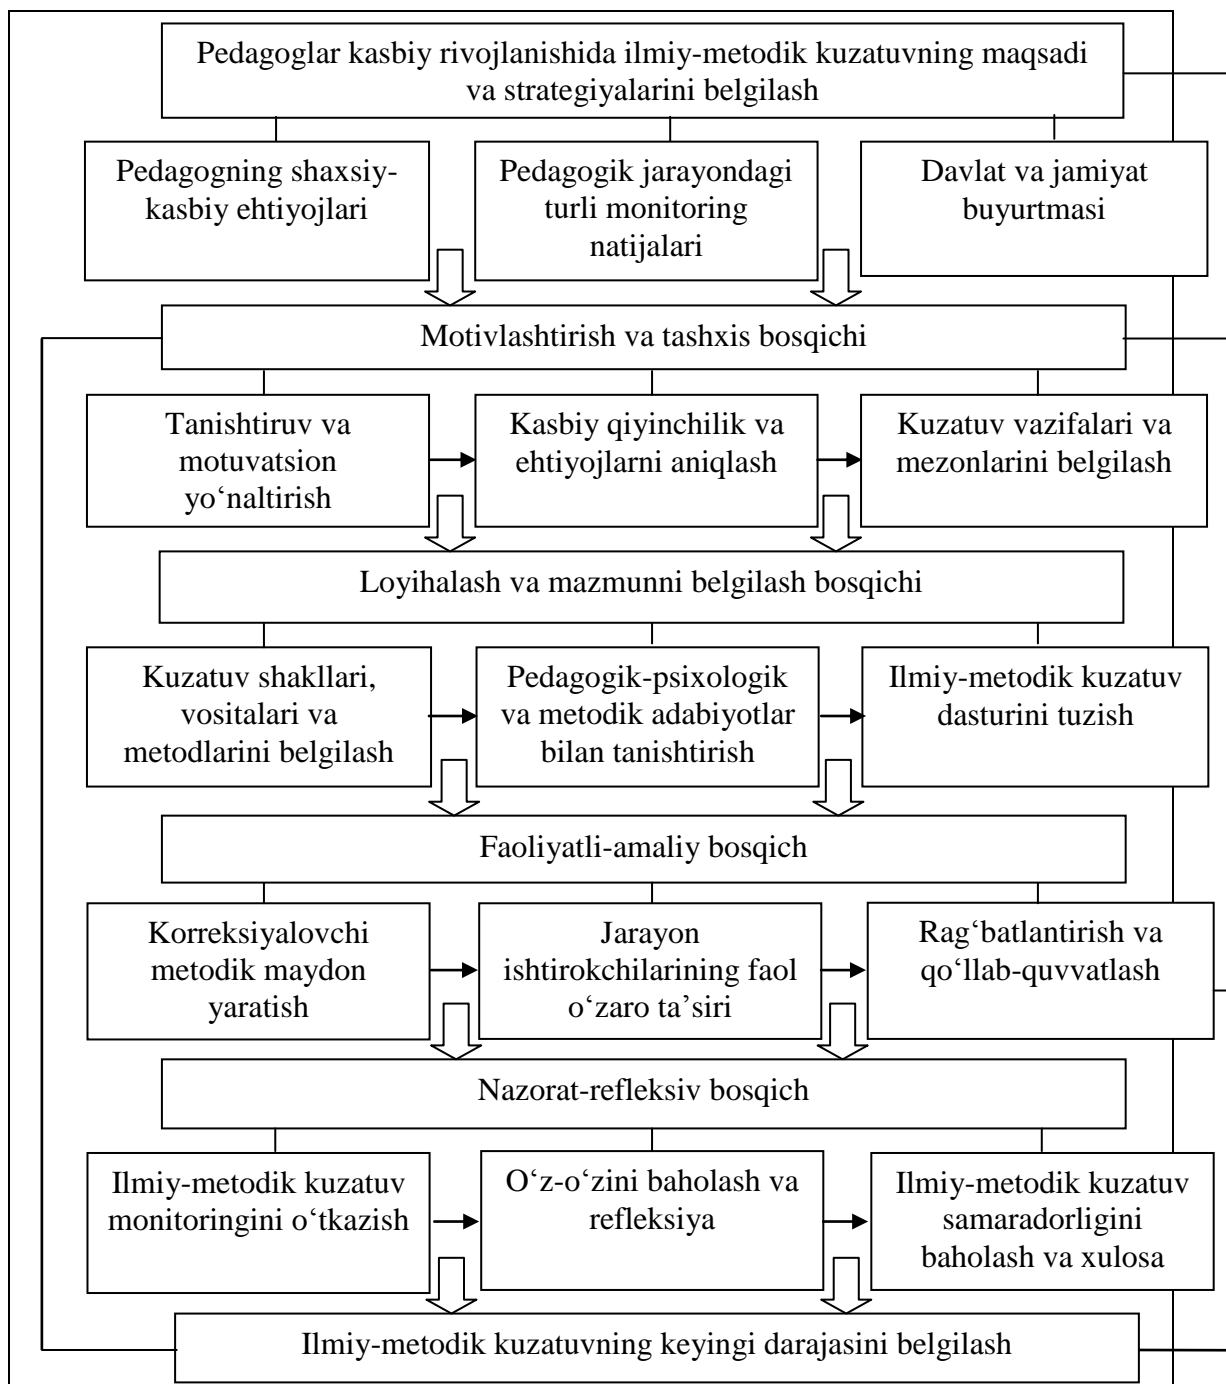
Pedagoglar kasbiy rivojlanishida ilmiy-metodik kuzatuvning maqsadi va strategiyalarini belgilash

Pedagogning shaxsiy-kasbiy ehtiyojlari

Pedagogik jarayondagi turli monitoring natijalari

Davlat va jamiyat buyurtmasi

Motivlashtirish va tashxis bosqichi

Tanishtiruv va motuvatsion yo‘naltirish

Kasbiy qiyinchilik va ehtiyojlarni aniqlash

Kuzatuv vazifalari va mezonlarini belgilash

Loyihalash va mazmunni belgilash bosqichi

Kuzatuv shakllari, vositalari va metodlarini belgilash

Pedagogik-psixologik va metodik adabiyotlar bilan tanishtirish

Ilmiy-metodik kuzatuv dasturini tuzish

Faoliyatli-amaliy bosqich

Korreksiyalovchi metodik maydon yaratish

Jarayon ishtirokchilarining faol o‘zaro ta’siri

Rag‘batlantirish va qo‘llab-quvvatlash

Nazorat-refleksiv bosqich

Ilmiy-metodik kuzatuv monitoringini o‘tkazish

O‘z-o‘zini baholash va refleksiya

Ilmiy-metodik kuzatuv samaradorligini baholash va xulosa

Ilmiy-metodik kuzatuvning keyingi darajasini belgilash